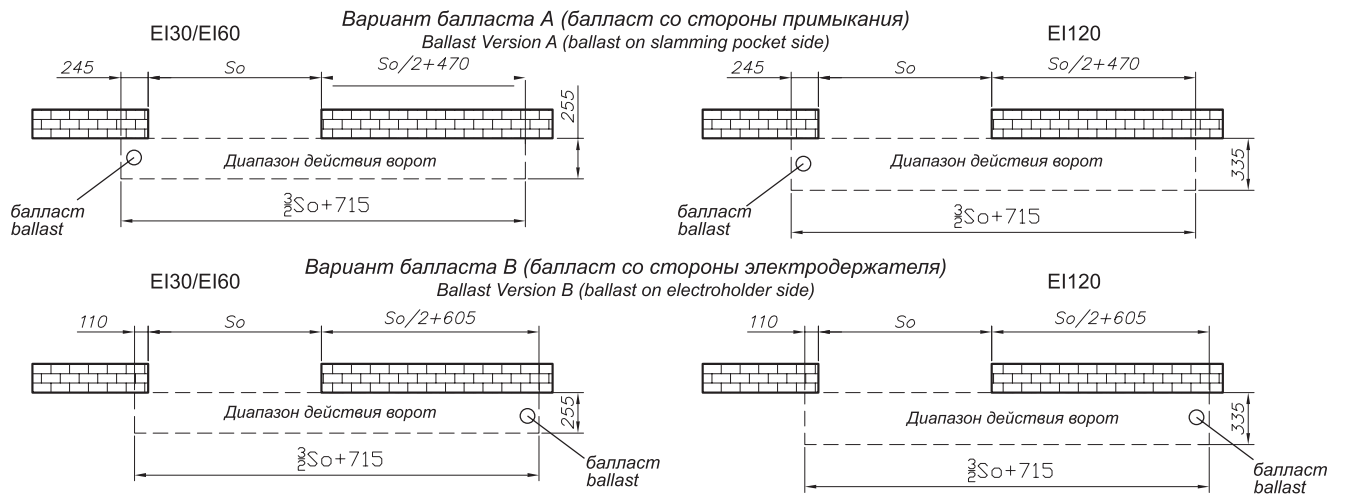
Вариант балласта A (балласт со стороны примыкания)
Ballast Version A (ballast on slamming pocket side)

EI30/EI60

245 So So/2+470

255

Диапазон действия ворот

балласт
ballast

$\frac{3}{2}$So+715

EI120

245 So So/2+470

335

Диапазон действия ворот

балласт
ballast

$\frac{3}{2}$So+715

Вариант балласта B (балласт со стороны электродержателя)
Ballast Version B (ballast on electroholder side)

EI30/EI60

110 So So/2+605

255

Диапазон действия ворот

$\frac{3}{2}$So+715

балласт
ballast

EI120

110 So So/2+605

335

Диапазон действия ворот

$\frac{3}{2}$So+715

балласт
ballast